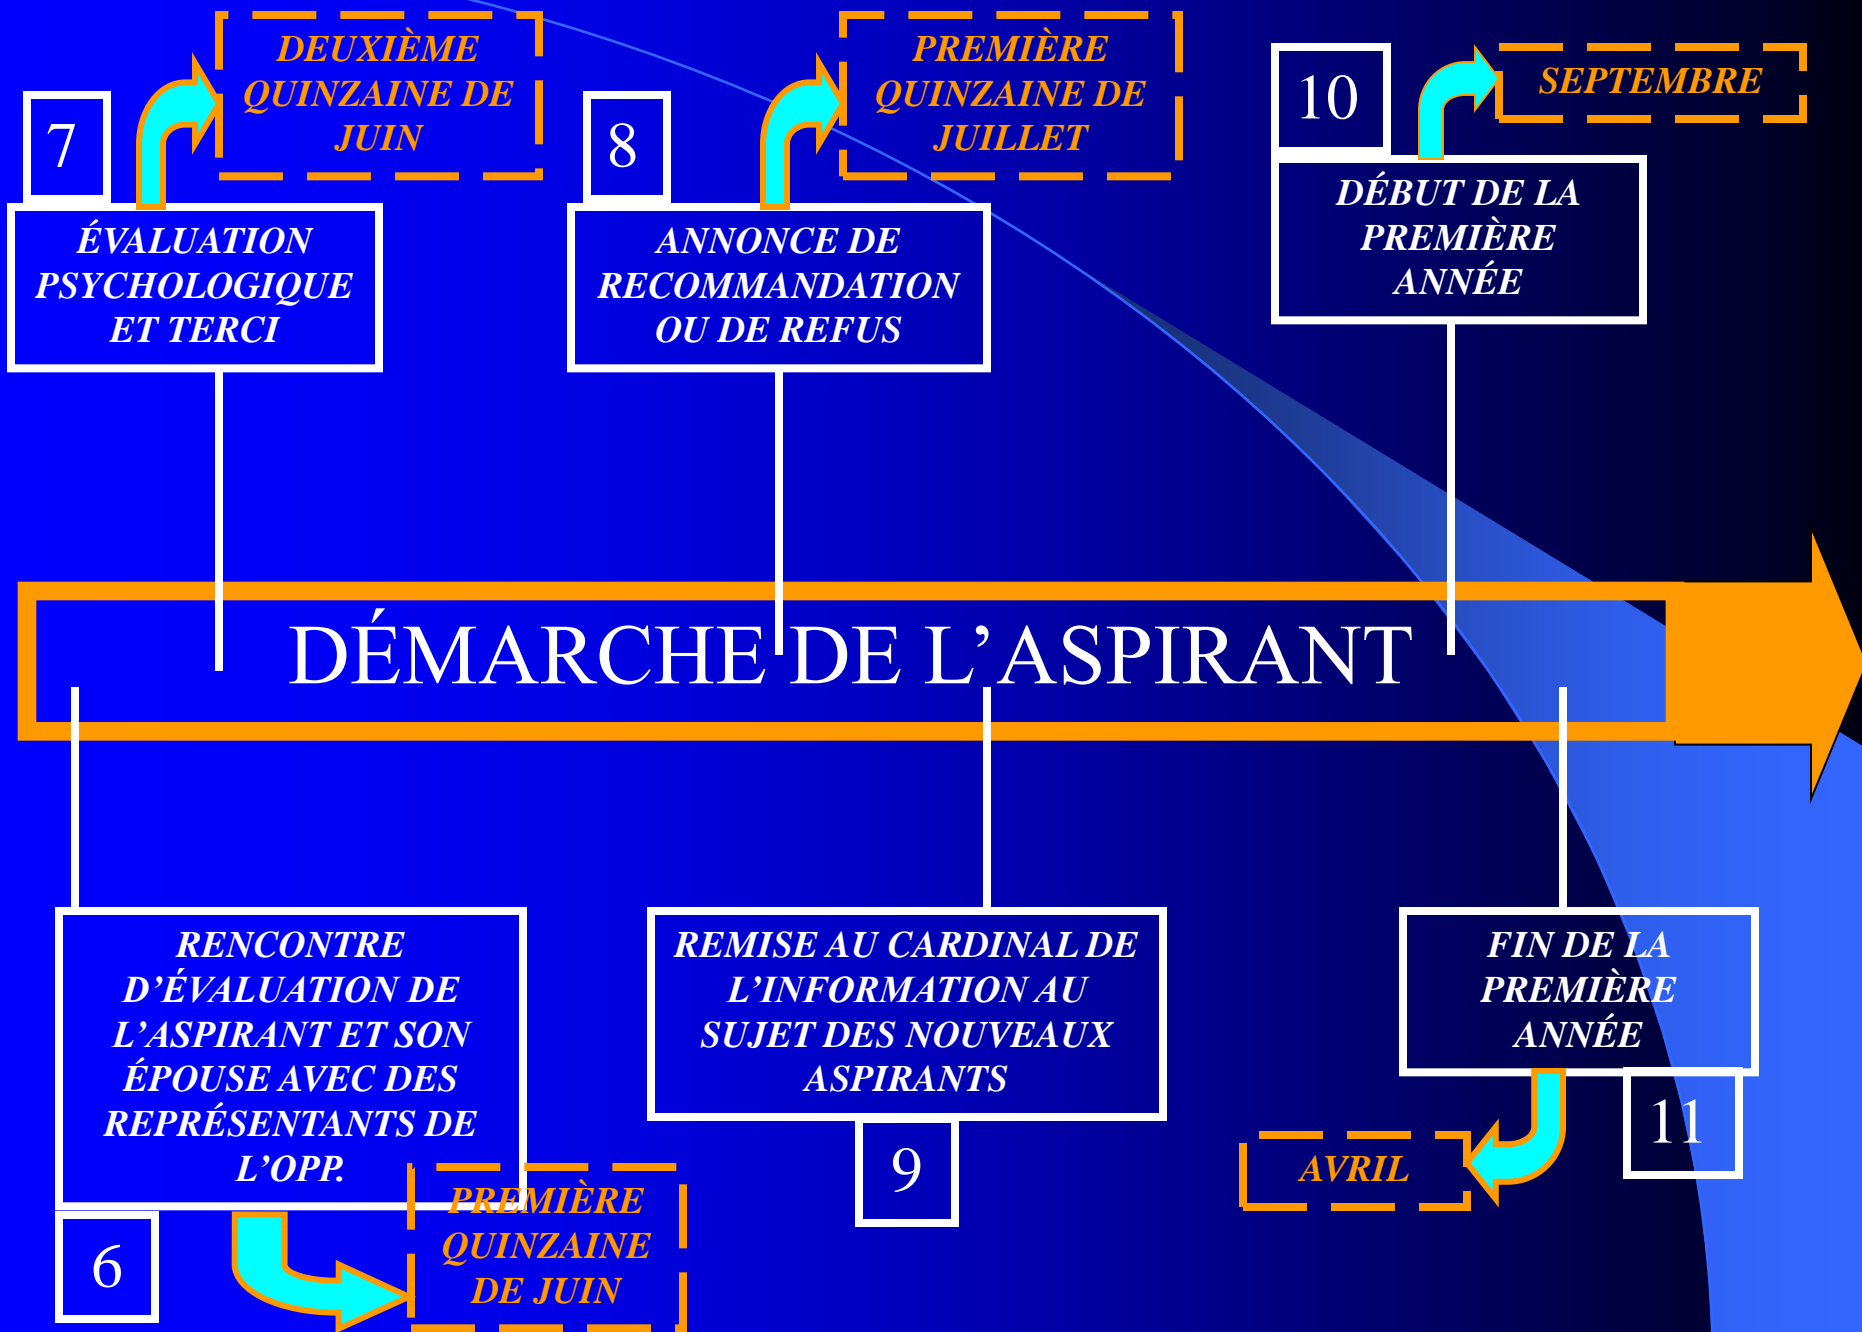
7

DEUXIÈME QUINZAINE DE JUIN

ÉVALUATION PSYCHOLOGIQUE ET TERCI

8

PREMIÈRE QUINZAINE DE JUILLET

ANNONCE DE RECOMMANDATION OU DE REFUS

10

SEPTEMBRE

DÉBUT DE LA PREMIÈRE ANNÉE

DÉMARCHE DE L’ASPIRANT

RENCONTRE D’ÉVALUATION DE L’ASPIRANT ET SON ÉPOUSE AVEC DES REPRÉSENTANTS DE L’OPP.

6

PREMIÈRE QUINZAINE DE JUIN

REMISE AU CARDINAL DE L’INFORMATION AU SUJET DES NOUVEAUX ASPIRANTS

9

FIN DE LA PREMIÈRE ANNÉE

11

AVRIL